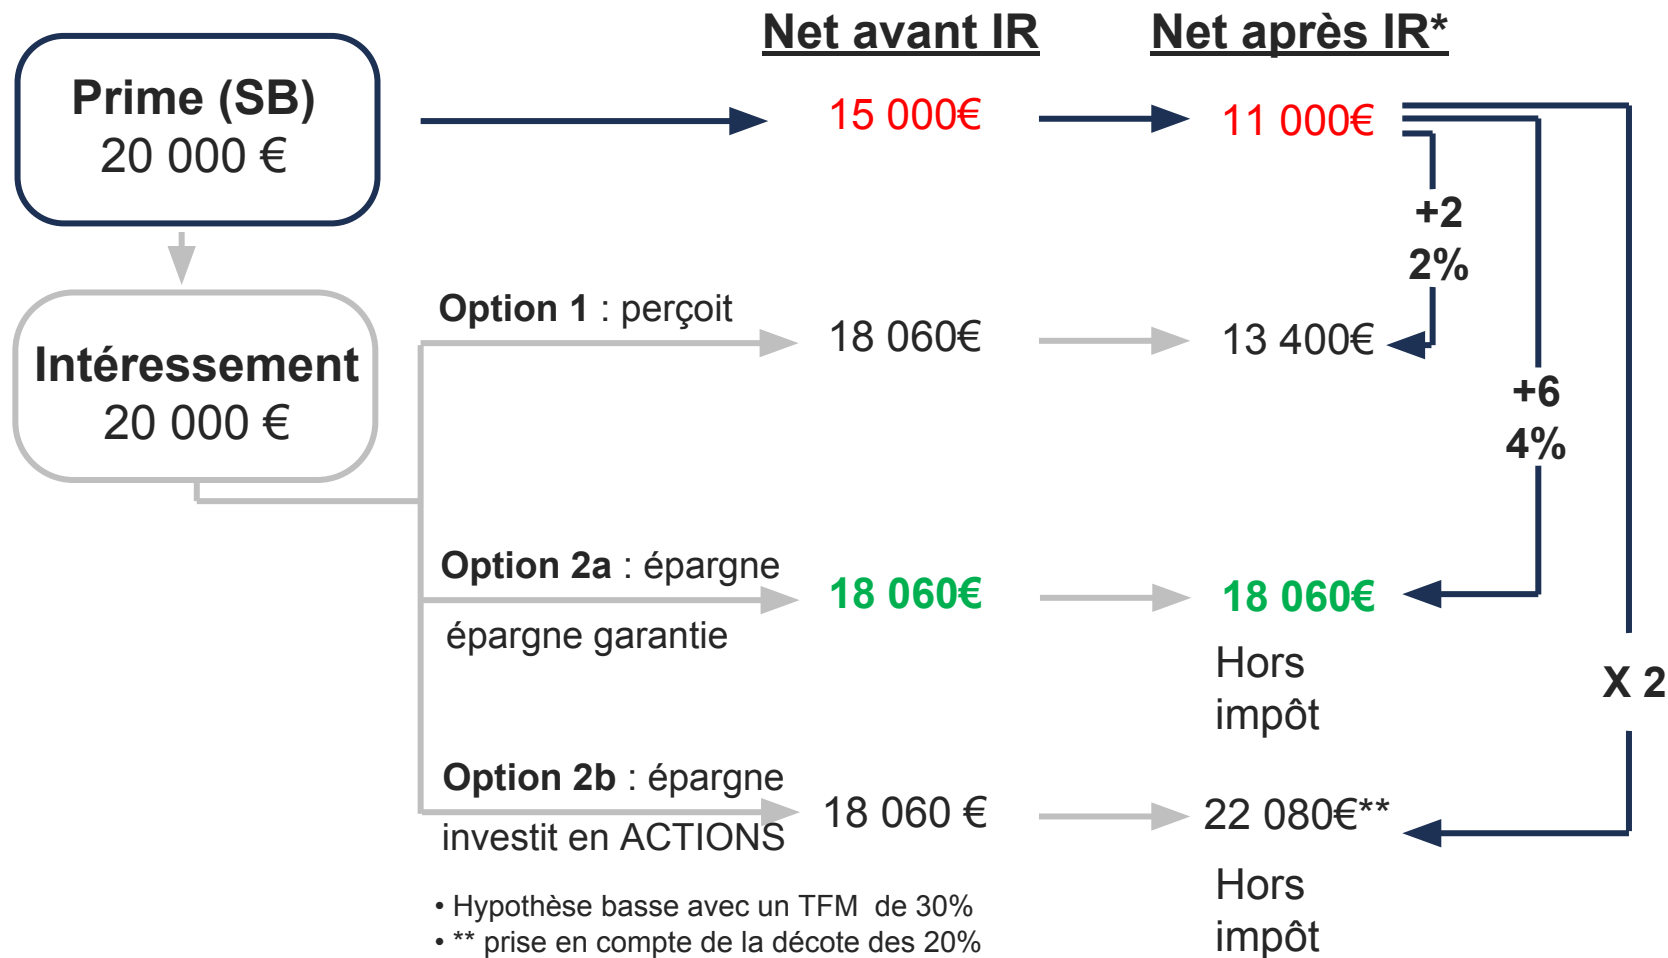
Net avant IR

Net après IR*

Prime (SB)
20 000 €

15 000€

11 000€

+2
2%

Intéressement
20 000 €

Option 1 : perçoit

18 060€

13 400€

+6
4%

Option 2a : épargne

épargne garantie

18 060€

18 060€

Hors impôt

X 2

Option 2b : épargne

investit en ACTIONS

18 060 €

22 080€**

Hors impôt

• Hypothèse basse avec un TFM de 30%
• ** prise en compte de la décote des 20%